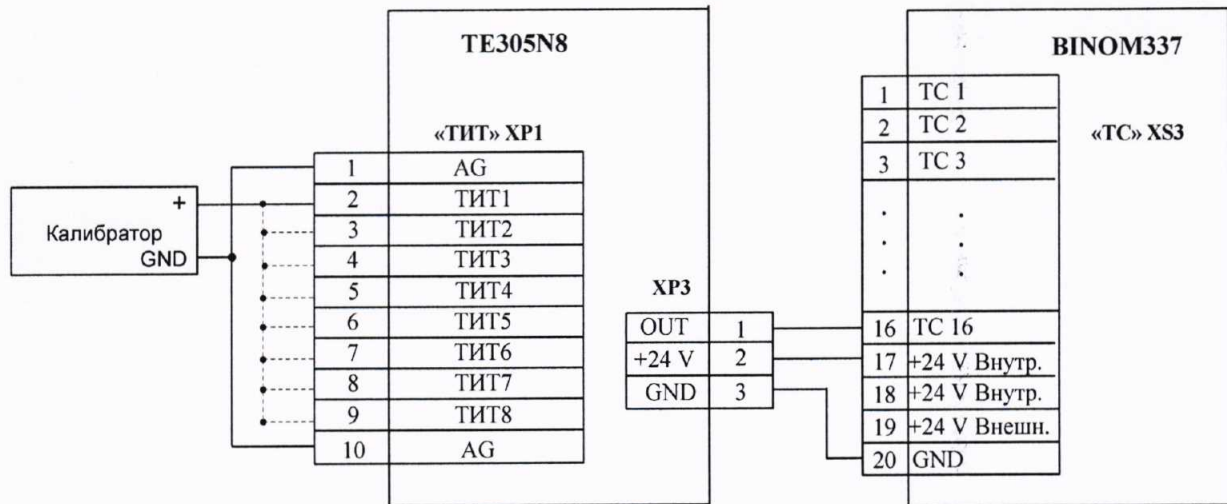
TE305N8

«ТИТ» XP1

| 1 | AG |
|---|---|
| 2 | ТИТ1 |
| 3 | ТИТ2 |
| 4 | ТИТ3 |
| 5 | ТИТ4 |
| 6 | ТИТ5 |
| 7 | ТИТ6 |
| 8 | ТИТ7 |
| 9 | ТИТ8 |
| 10 | AG |

+
Калибратор
GND

XP3

| OUT | 1 |
|---|---|
| +24 V | 2 |
| GND | 3 |

BINOM337

«ТС» XS3

| 1 | ТС 1 |
|---|---|
| 2 | ТС 2 |
| 3 | ТС 3 |
| . | . |
| 16 | ТС 16 |
| 17 | +24 V Внутр. |
| 18 | +24 V Внутр. |
| 19 | +24 V Внешн. |
| 20 | GND |